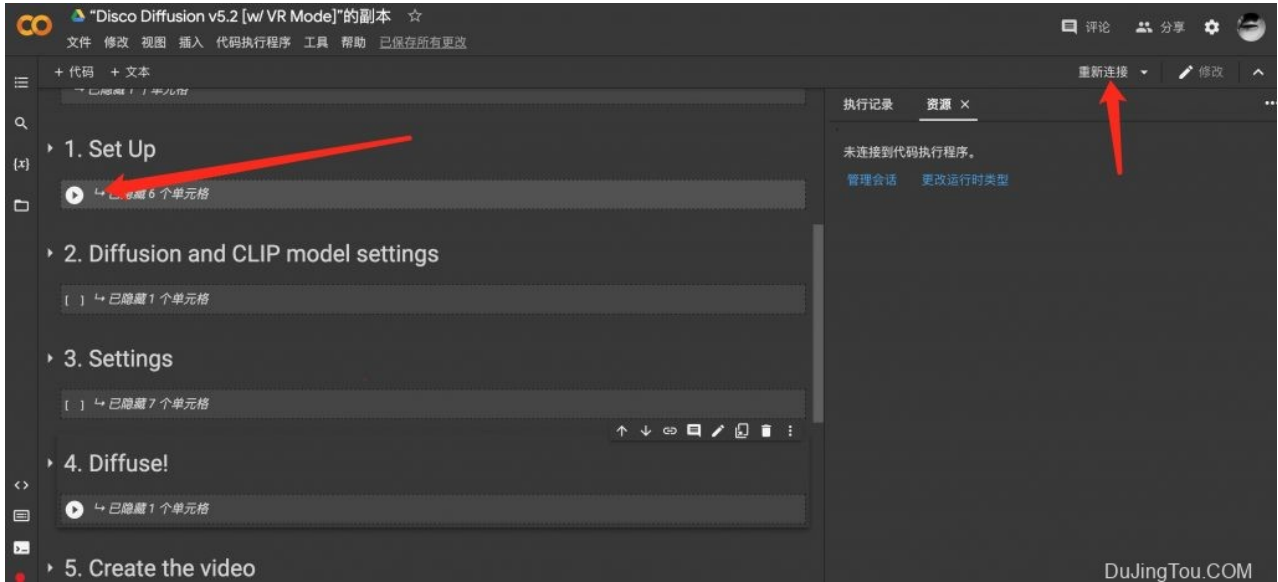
CO "Disco Diffusion v5.2 [w/ VR Mode]"的副本 ☆

文件 修改 视图 插入 代码执行程序 工具 帮助 已保存所有更改

评论 分享

+ 代码 + 文本

重新连接 修改

↳ 已隐藏 1 个单元格

执行记录 资源 ×

未连接到代码执行程序。

管理会话 更改运行时类型

1. Set Up

↳ 已隐藏 6 个单元格

2. Diffusion and CLIP model settings

[ ] ↳ 已隐藏 1 个单元格

3. Settings

[ ] ↳ 已隐藏 7 个单元格

4. Diffuse!

↳ 已隐藏 1 个单元格

5. Create the video

DuJingTou.COM